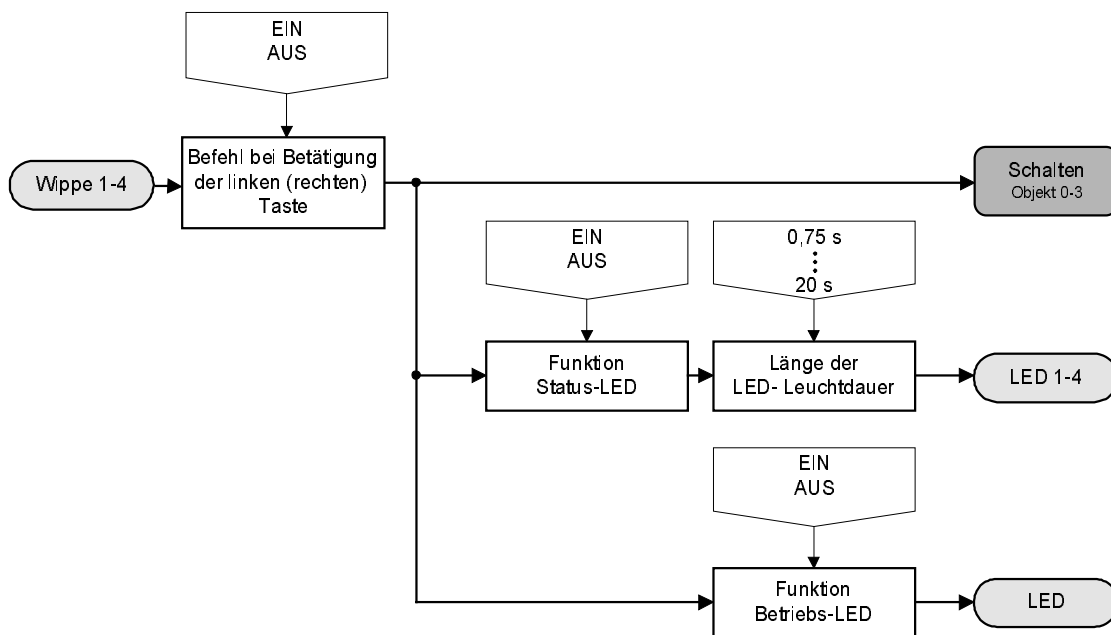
EIN
AUS

Wippe 1-4

Befehl bei Betätigung der linken (rechten) Taste

Schalten
Objekt 0-3

EIN
AUS

0,75 s
⋮
20 s

Funktion
Status-LED

Länge der
LED- Leuchtdauer

LED 1-4

EIN
AUS

Funktion
Betriebs-LED

LED